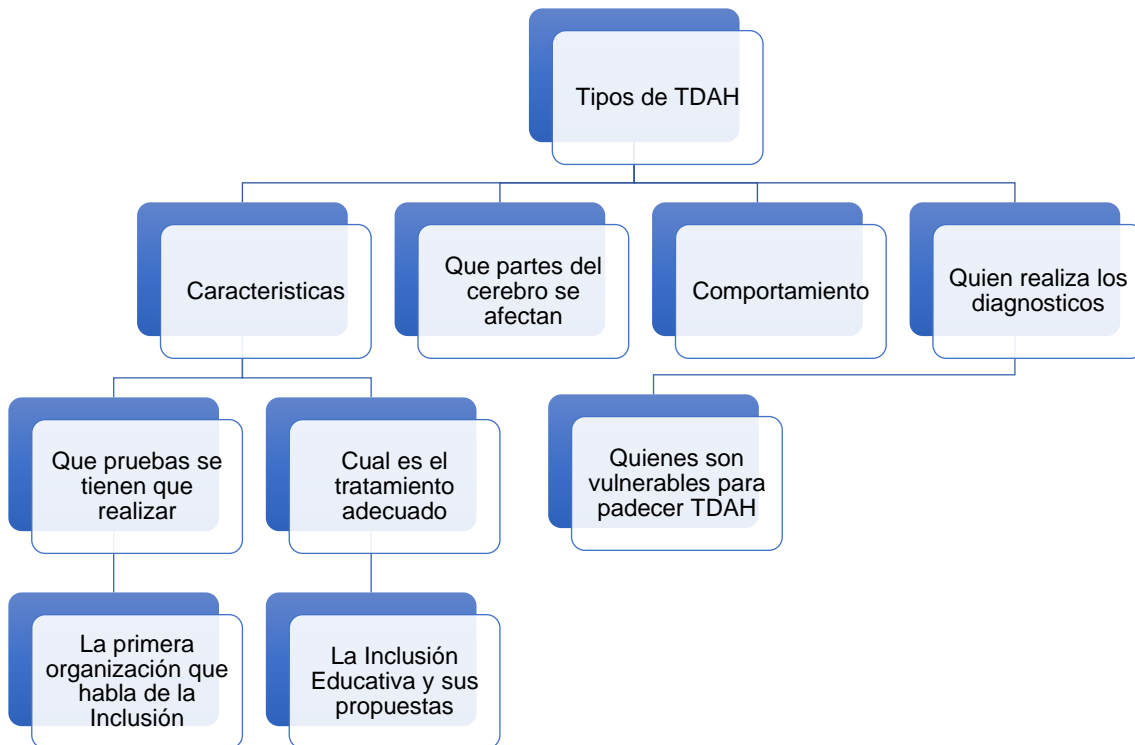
Tipos de TDAH

Caracteristicas

Que partes del cerebro se afectan

Comportamiento

Quien realiza los diagnosticos

Que pruebas se tienen que realizar

Cual es el tratamiento adecuado

Quienes son vulnerables para padecer TDAH

La primera organización que habla de la Inclusión

La Inclusión Educativa y sus propuestas